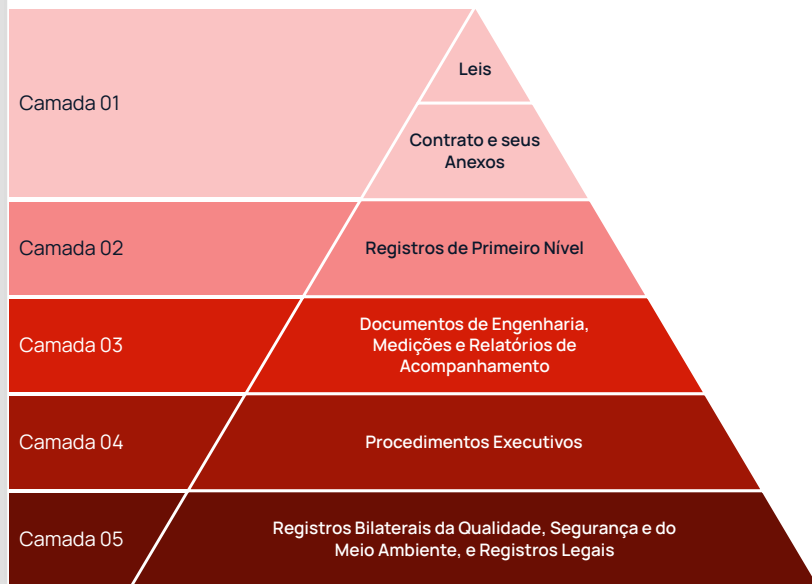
Camada 01

Leis

Contrato e seus Anexos

Camada 02

Registros de Primeiro Nível

Camada 03

Documentos de Engenharia, Medições e Relatórios de Acompanhamento

Camada 04

Procedimentos Executivos

Camada 05

Registros Bilaterais da Qualidade, Segurança e do Meio Ambiente, e Registros Legais